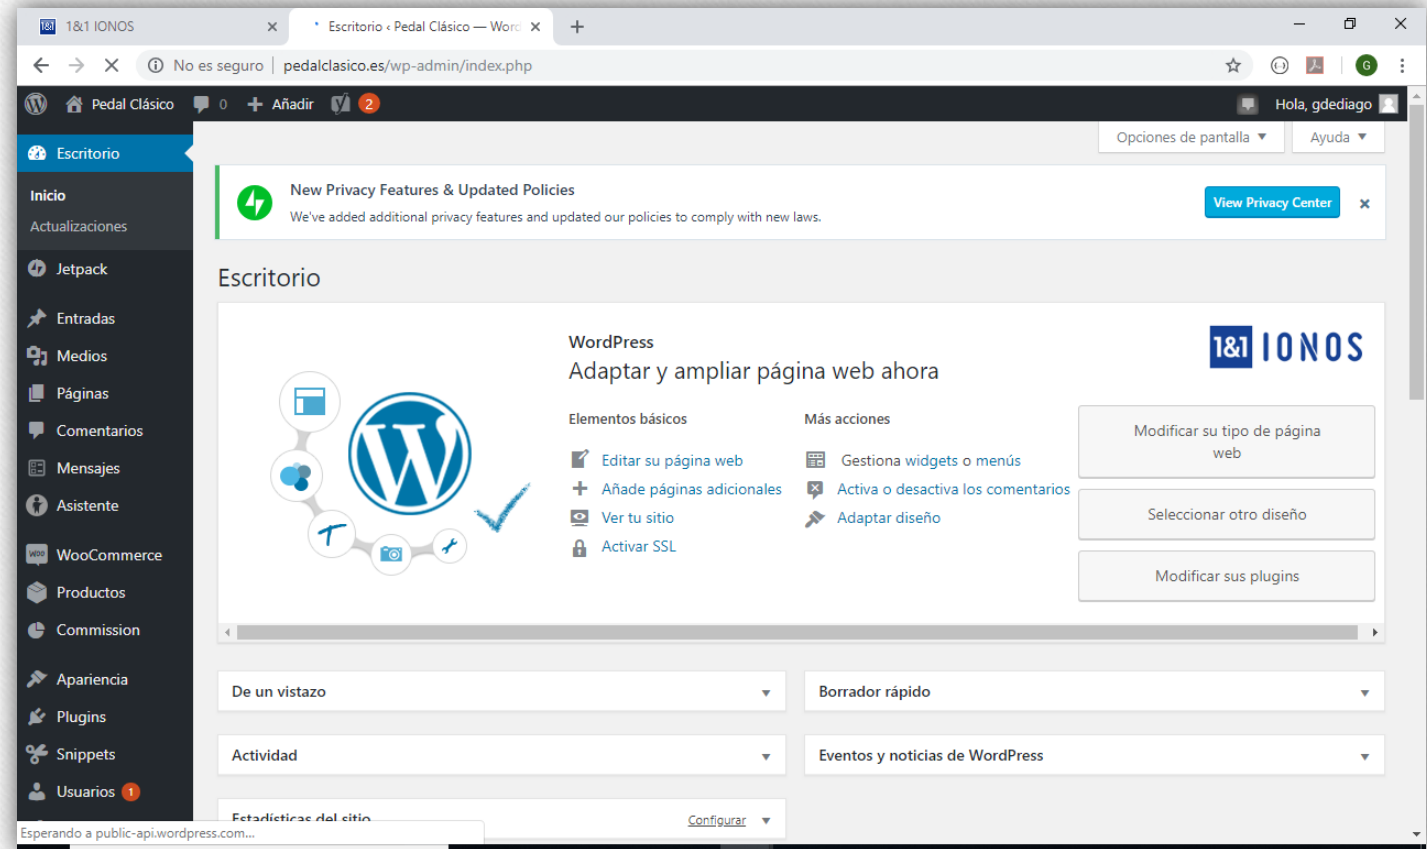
1&1 IONOS
Escritorio ‹ Pedal Clásico — Word
No es seguro | pedalclasico.es/wp-admin/index.php
Pedal Clásico 0 Añadir 2
Hola, gdediago
Opciones de pantalla ▼ Ayuda ▼
Escritorio
Inicio
Actualizaciones
Jetpack
Entradas
Medios
Páginas
Comentarios
Mensajes
Asistente
WooCommerce
Productos
Commission
Apariencia
Plugins
Snippets
Usuarios 1
New Privacy Features & Updated Policies
We've added additional privacy features and updated our policies to comply with new laws.
View Privacy Center
×
Escritorio
WordPress
Adaptar y ampliar página web ahora
1&1 IONOS
Elementos básicos
Editar su página web
Añade páginas adicionales
Ver tu sitio
Activar SSL
Más acciones
Gestiona widgets o menús
Activa o desactiva los comentarios
Adaptar diseño
Modificar su tipo de página web
Seleccionar otro diseño
Modificar sus plugins
De un vistazo
Borrador rápido
Actividad
Eventos y noticias de WordPress
Estadísticas del sitio
Configurar
Esperando a public-api.wordpress.com...